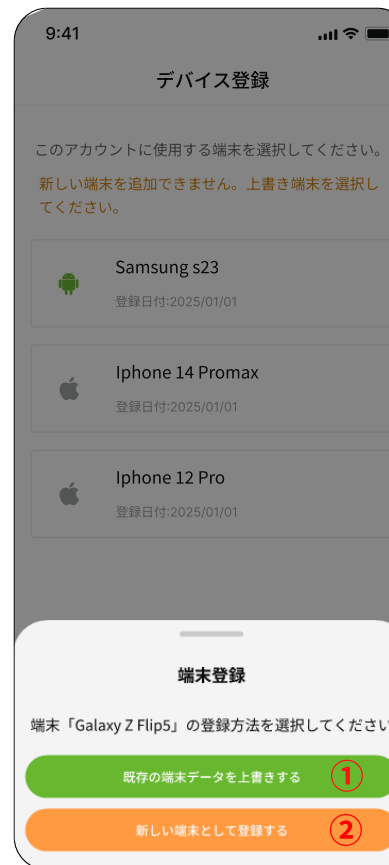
9:41

デバイス登録

このアカウントに使用する端末を選択してください。

新しい端末を追加できません。上書き端末を選択してください。

Samsung s23
登録日付:2025/01/01

Iphone 14 Promax
登録日付:2025/01/01

Iphone 12 Pro
登録日付:2025/01/01

端末登録

端末「Galaxy Z Flip5」の登録方法を選択してください

既存の端末データを上書きする ①

新しい端末として登録する ②